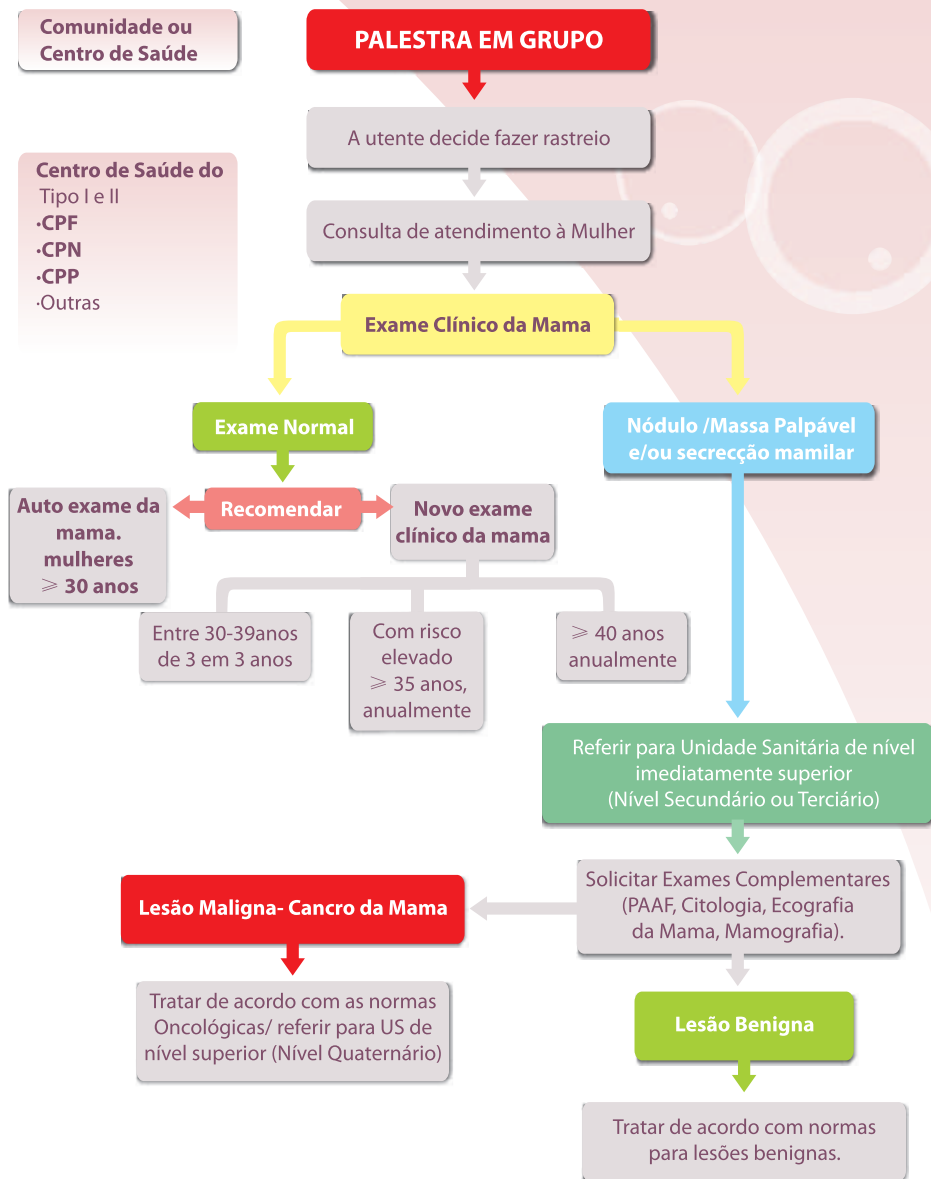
Comunidade ou Centro de Saúde

PALESTRA EM GRUPO

A utente decide fazer rastreio

Consulta de atendimento à Mulher

Centro de Saúde do
Tipo I e II
·CPF
·CPN
·CPP
·Outras

Exame Clínico da Mama

Exame Normal

Nódulo /Massa Palpável e/ou secrecção mamilar

Auto exame da mama. mulheres $\geqslant$ 30 anos

Recomendar

Novo exame clínico da mama

Entre 30-39anos de 3 em 3 anos

Com risco elevado $\geqslant$ 35 anos, anualmente

$\geqslant$ 40 anos anualmente

Referir para Unidade Sanitária de nível imediatamente superior (Nível Secundário ou Terciário)

Solicitar Exames Complementares (PAAF, Citologia, Ecografia da Mama, Mamografia).

Lesão Maligna- Cancro da Mama

Tratar de acordo com as normas Oncológicas/ referir para US de nível superior (Nível Quaternário)

Lesão Benigna

Tratar de acordo com normas para lesões benignas.